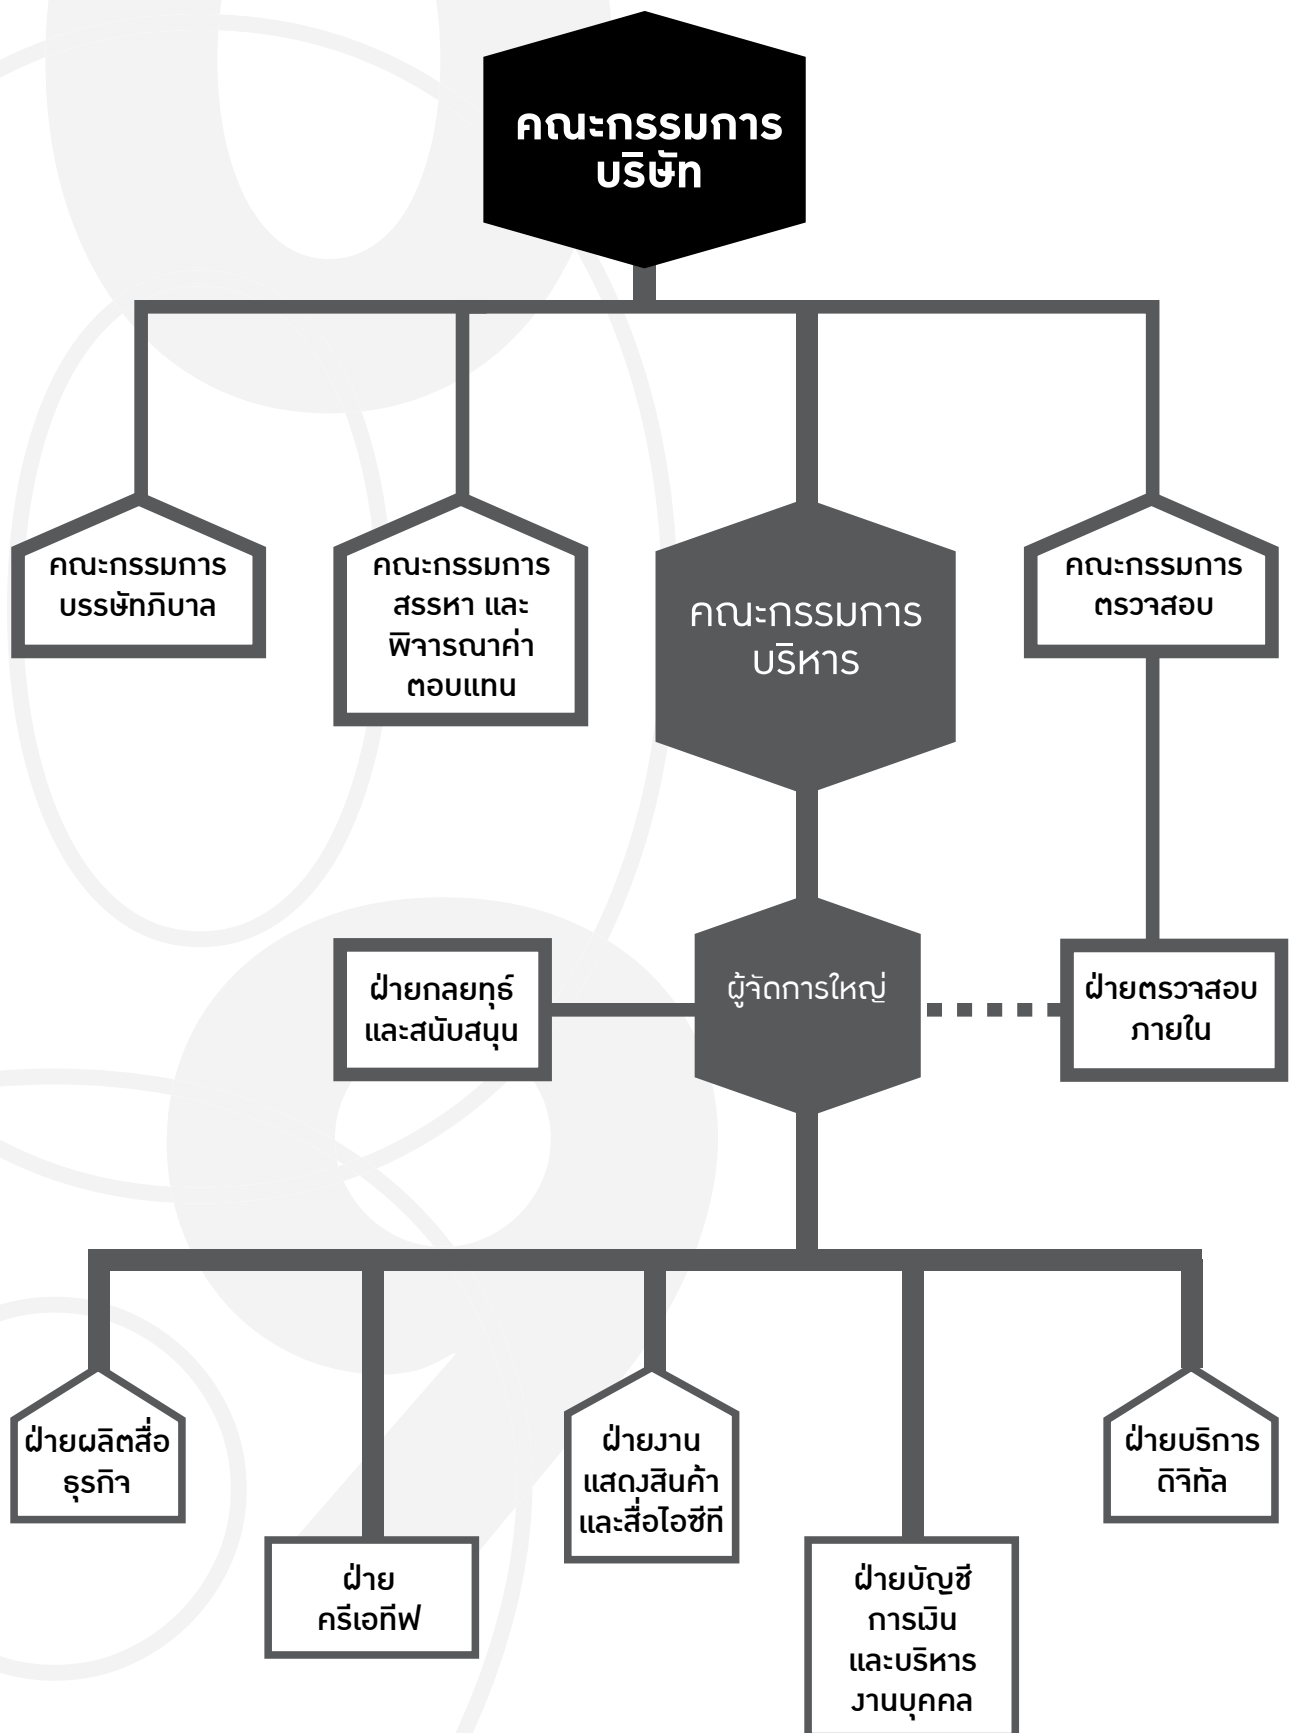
คณะกรรมการ บริษัท

คณะกรรมการ บรรษัทภิบาล

คณะกรรมการ สรรหา และ พิจารณาค่าตอบแทน

คณะกรรมการ บริหาร

คณะกรรมการ ตรวจสอบ

ฝ่ายกลยุทธ์ และสนับสนุน

ผู้จัดการใหญ่

ฝ่ายตรวจสอบ ภายใน

ฝ่ายผลิตสื่อ ธุรกิจ

ฝ่าย ครีเอทีฟ

ฝ่ายงาน แสดงสินค้า และสื่อไอซีที

ฝ่ายบัญชี การเงิน และบริหาร งานบุคคล

ฝ่ายบริการ ดิจิทัล